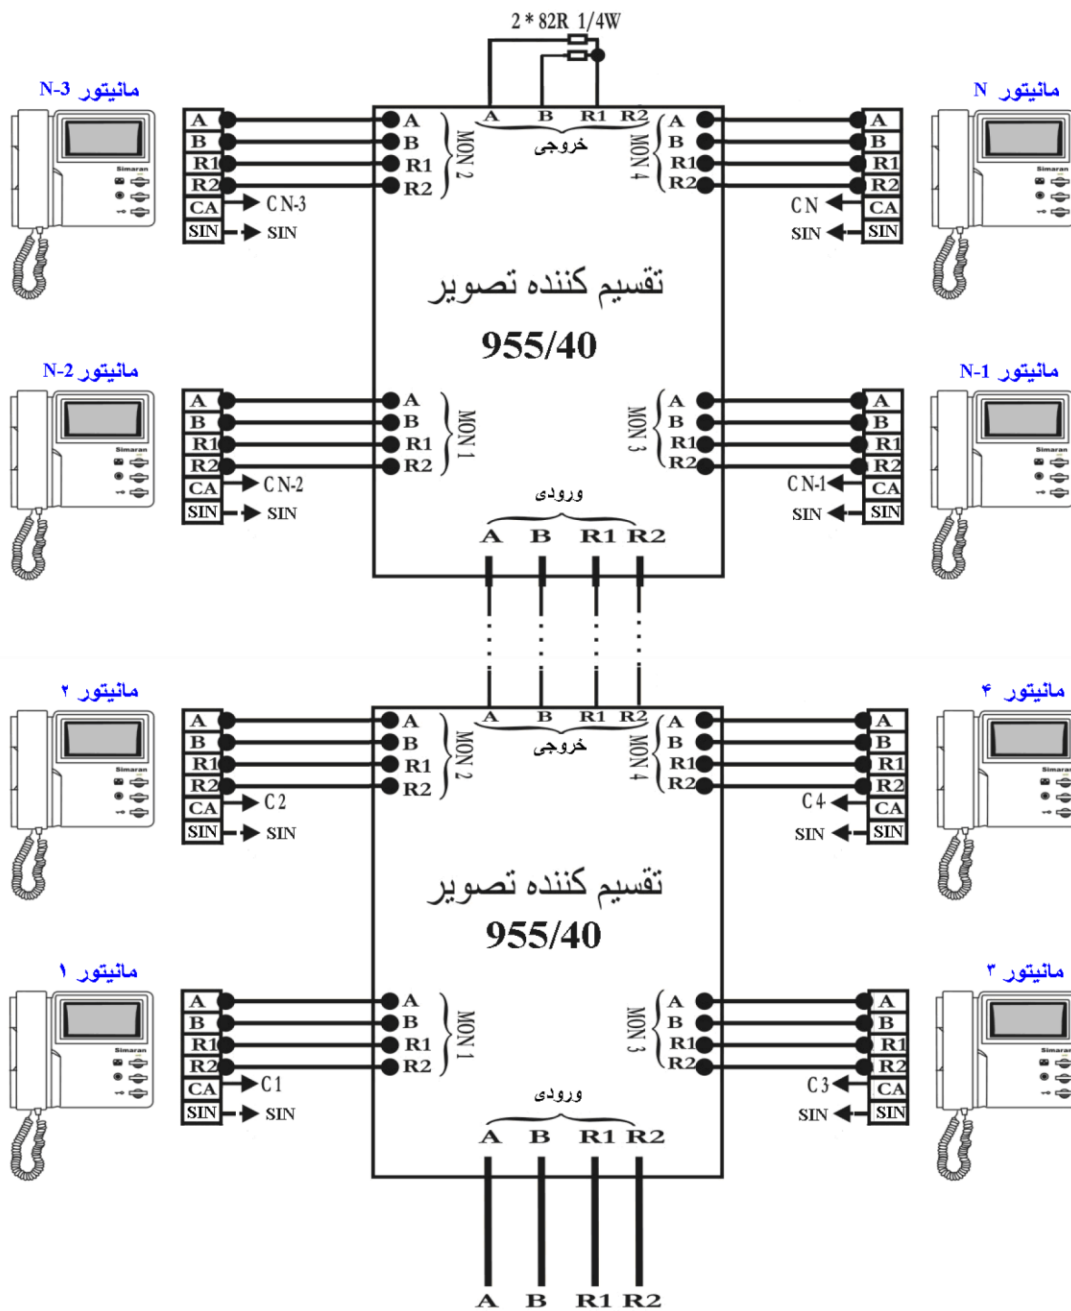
2 * 82R 1/4W

مانیتور N-3

مانیتور N

A
B
R1
R2
CA
SIN

A
B
R1
R2

MON 2

A B R1 R2
خروجی

MON 4

A
B
R1
R2

A
B
R1
R2
CA
SIN

CN-3
SIN

CN
SIN

تقسیم کننده تصویر
955/40

مانیتور N-2

مانیتور N-1

A
B
R1
R2
CA
SIN

A
B
R1
R2

MON 1

MON 3

A
B
R1
R2

A
B
R1
R2
CA
SIN

CN-2
SIN

CN-1
SIN

ورودی
A B R1 R2

مانیتور ۲

مانیتور ۴

A
B
R1
R2
CA
SIN

A
B
R1
R2

MON 2

A B R1 R2
خروجی

MON 4

A
B
R1
R2

A
B
R1
R2
CA
SIN

C2
SIN

C4
SIN

تقسیم کننده تصویر
955/40

مانیتور ۱

مانیتور ۳

A
B
R1
R2
CA
SIN

A
B
R1
R2

MON 1

MON 3

A
B
R1
R2

A
B
R1
R2
CA
SIN

C1
SIN

C3
SIN

ورودی
A B R1 R2

A B R1 R2